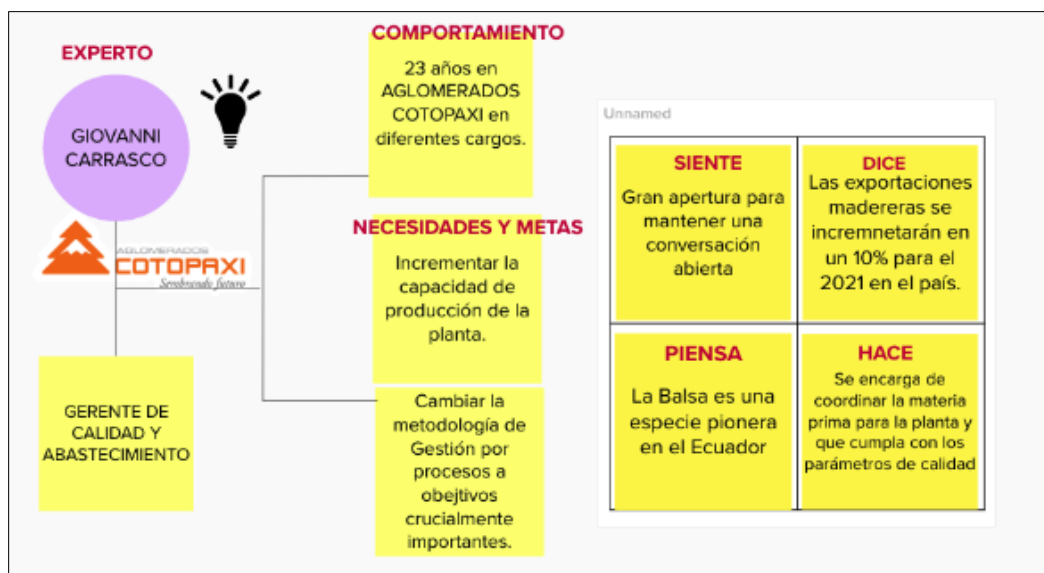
EXPERTO

GIOVANNI CARRASCO

AGLOMERADOS
COTOPAXI
Sembrando futuro

GERENTE DE CALIDAD Y ABASTECIMIENTO

COMPORTAMIENTO

23 años en AGLOMERADOS COTOPAXI en diferentes cargos.

NECESIDADES Y METAS

Incrementar la capacidad de producción de la planta.

Cambiar la metodología de Gestión por procesos a objetivos crucialmente importantes.

Unnamed

| SIENTE<br>Gran apertura para mantener una conversación abierta | DICE<br>Las exportaciones madereras se incremnetarán en un 10% para el 2021 en el país. |
|---|---|
| PIENSA<br>La Balsa es una especie pionera en el Ecuador | HACE<br>Se encarga de coordinar la materia prima para la planta y que cumpla con los parámetros de calidad |